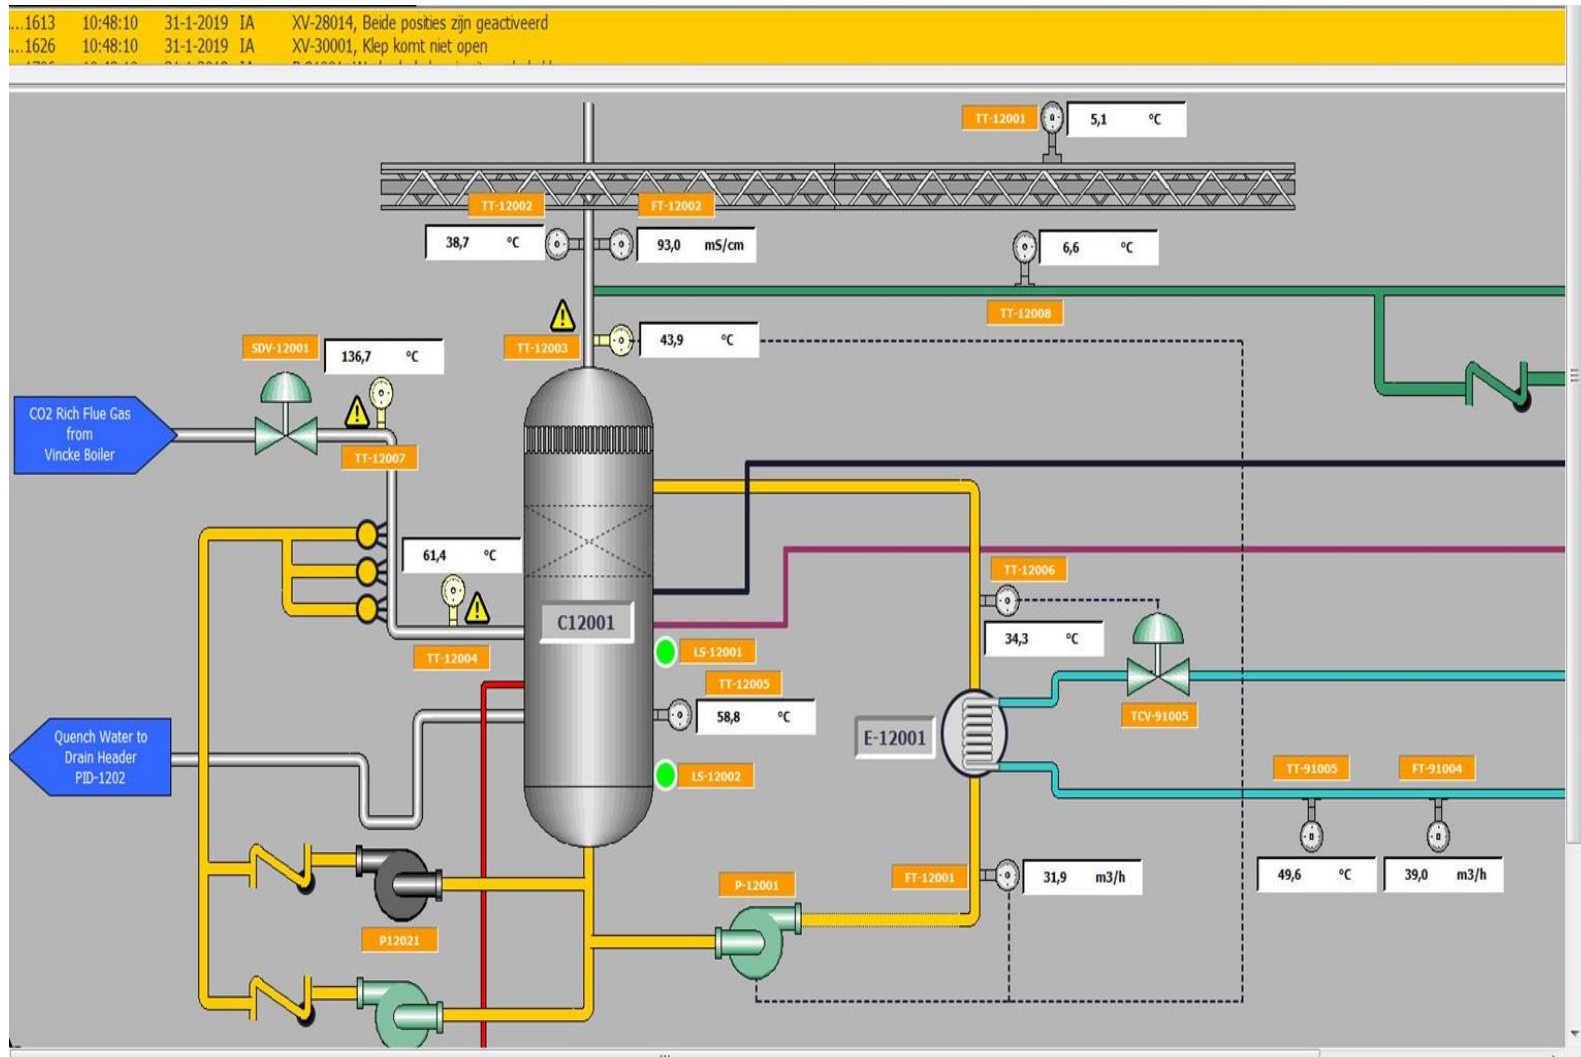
...1613 10:48:10 31-1-2019 IA XV-28014, Beide posities zijn geactiveerd
...1626 10:48:10 31-1-2019 IA XV-30001, Klep komt niet open
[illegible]

TT-12001 5,1 °C
TT-12002 FT-12002
38,7 °C 93,0 mS/cm
6,6 °C
TT-12008
TT-12003 43,9 °C
SDV-12001 136,7 °C
CO2 Rich Flue Gas from Vincke Boiler
TT-12007
61,4 °C
TT-12004
C12001
LS-12001
TT-12006
34,3 °C
TCV-91005
TT-12005
58,8 °C
E-12001
Quench Water to Drain Header PID-1202
LS-12002
TT-91005 FT-91004
49,6 °C 39,0 m3/h
FT-12001 31,9 m3/h
P-12001
P12021